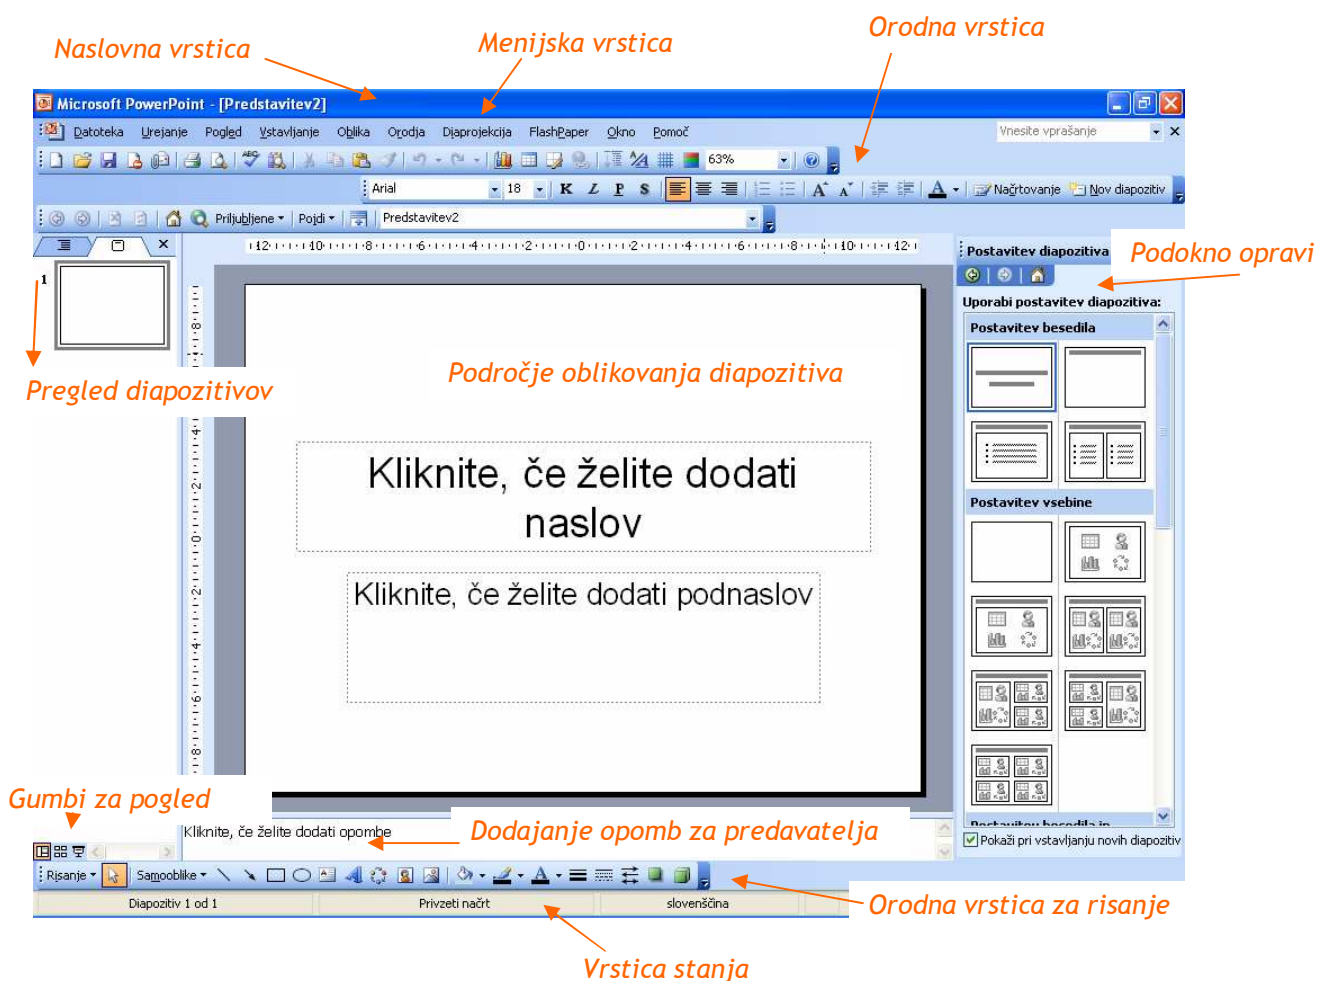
Naslovna vrstica

Menijska vrstica

Orodna vrstica

Microsoft PowerPoint - [Predstavitev2]

Datoteka Urejanje Pogled Vstavljanje Oblika Orodja Diaprojekcija FlashPaper Okno Pomoč

Vnesite vprašanje

63%

Arial 18 K L P S

Načrtovanje Nov diapozitiv

Priljubljene Pojdi Predstavitev2

Postavitev diapozitiva

Podokno opravi

Uporabi postavitev diapozitiva:

Postavitev besedila

Postavitev vsebine

Pregled diapozitivov

Področje oblikovanja diapozitiva

Kliknite, če želite dodati naslov

Kliknite, če želite dodati podnaslov

Gumbi za pogled

Kliknite, če želite dodati opombe

Dodajanje opomb za predavatelja

Pokaži pri vstavljanju novih diapozitiv

Risanje Samooblike

Orodna vrstica za risanje

Diapozitiv 1 od 1 Privzeti načrt slovenščina

Vrstica stanja